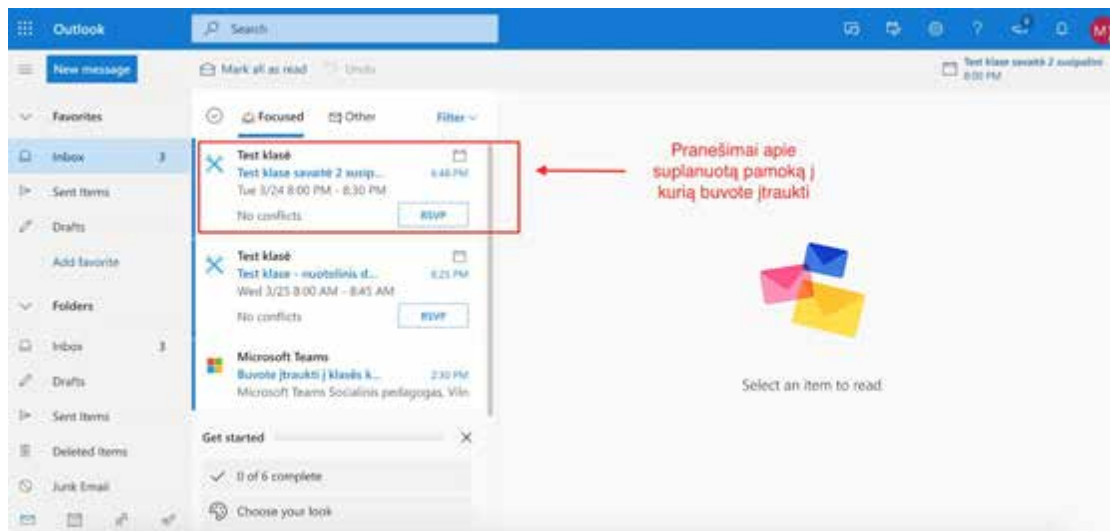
Outlook

Search

New message

Mark all as read Undo

Test klase savaitė 2 susipažini 8:00 PM

Favorites

Inbox 3

Sent Items

Drafts

Add favorite

Folders

Inbox 3

Drafts

Sent Items

Deleted Items

Junk Email

Focused Other Filter

Test klasė
Test klase savaitė 2 susip...
Tue 3/24 8:00 PM - 8:30 PM
No conflicts
6:48 PM
RSVP

Test klasė
Test klase - nuotolinis d...
Wed 3/25 8:00 AM - 8:45 AM
No conflicts
6:25 PM
RSVP

Microsoft Teams
Buvote įtraukti į klasės k...
Microsoft Teams Socialinis pedagogas, Vln
2:30 PM

Get started

0 of 6 complete

Choose your look

Pranešimai apie suplanuotą pamoką į kurią buvote įtraukti

Select an item to read

M